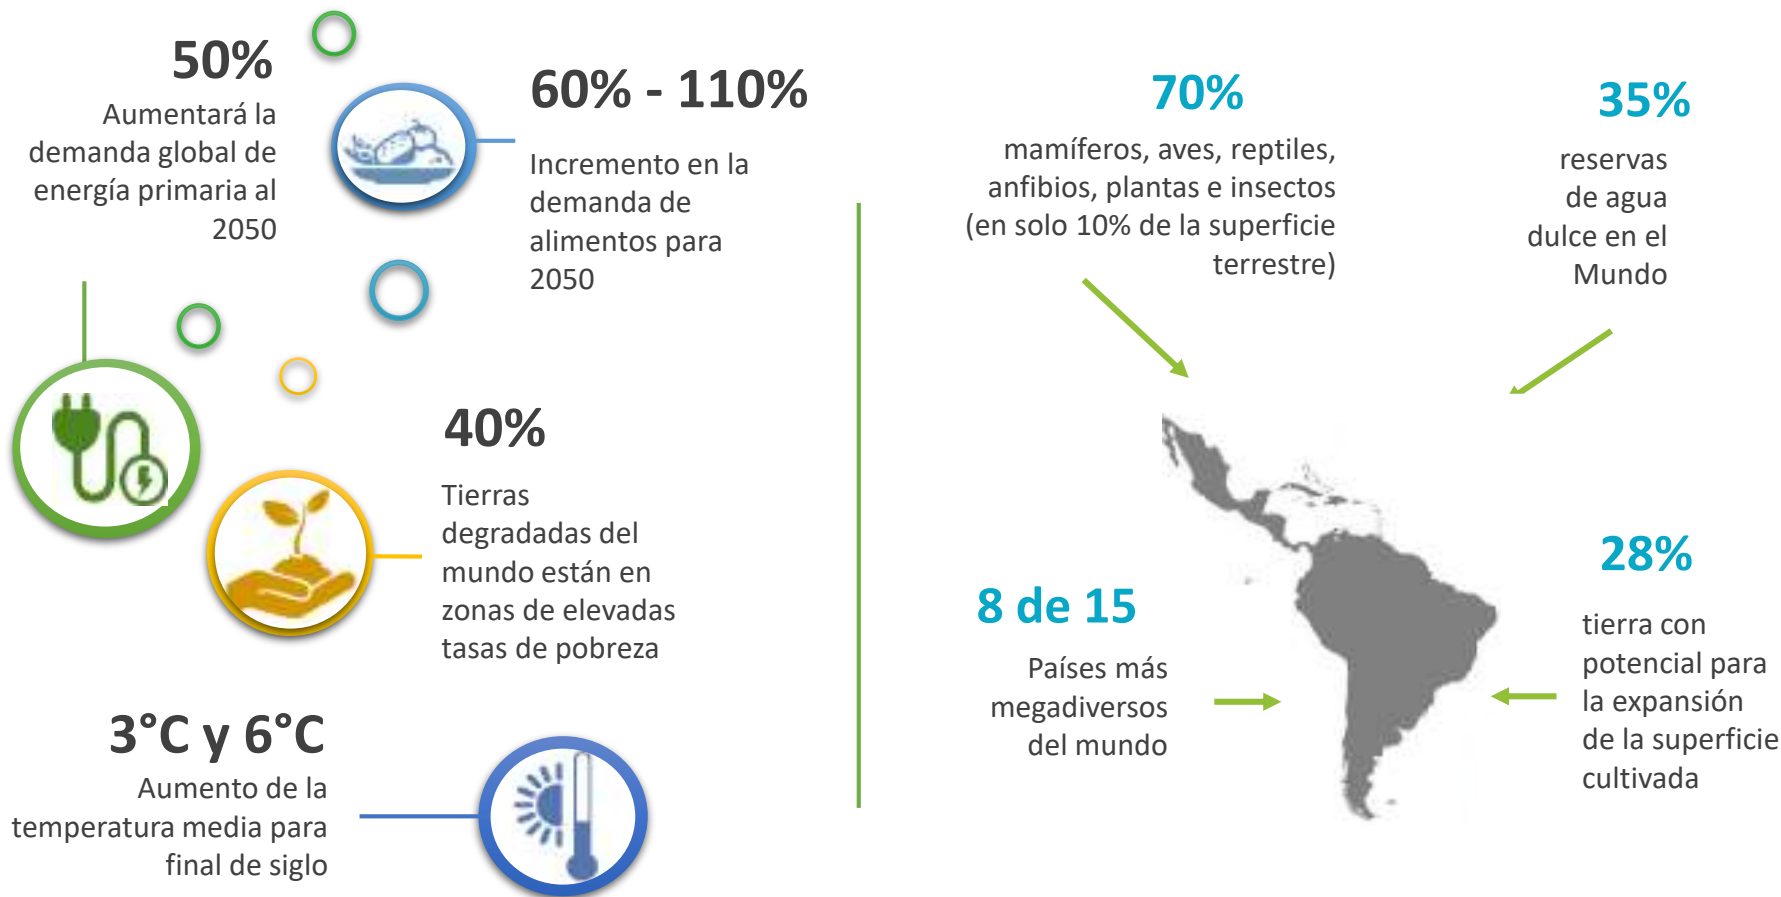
50%
Aumentará la demanda global de energía primaria al 2050

60% - 110%
Incremento en la demanda de alimentos para 2050

40%
Tierras degradadas del mundo están en zonas de elevadas tasas de pobreza

3°C y 6°C
Aumento de la temperatura media para final de siglo

70%
mamíferos, aves, reptiles, anfibios, plantas e insectos (en solo 10% de la superficie terrestre)

35%
reservas de agua dulce en el Mundo

8 de 15
Países más megadiversos del mundo

28%
tierra con potencial para la expansión de la superficie cultivada